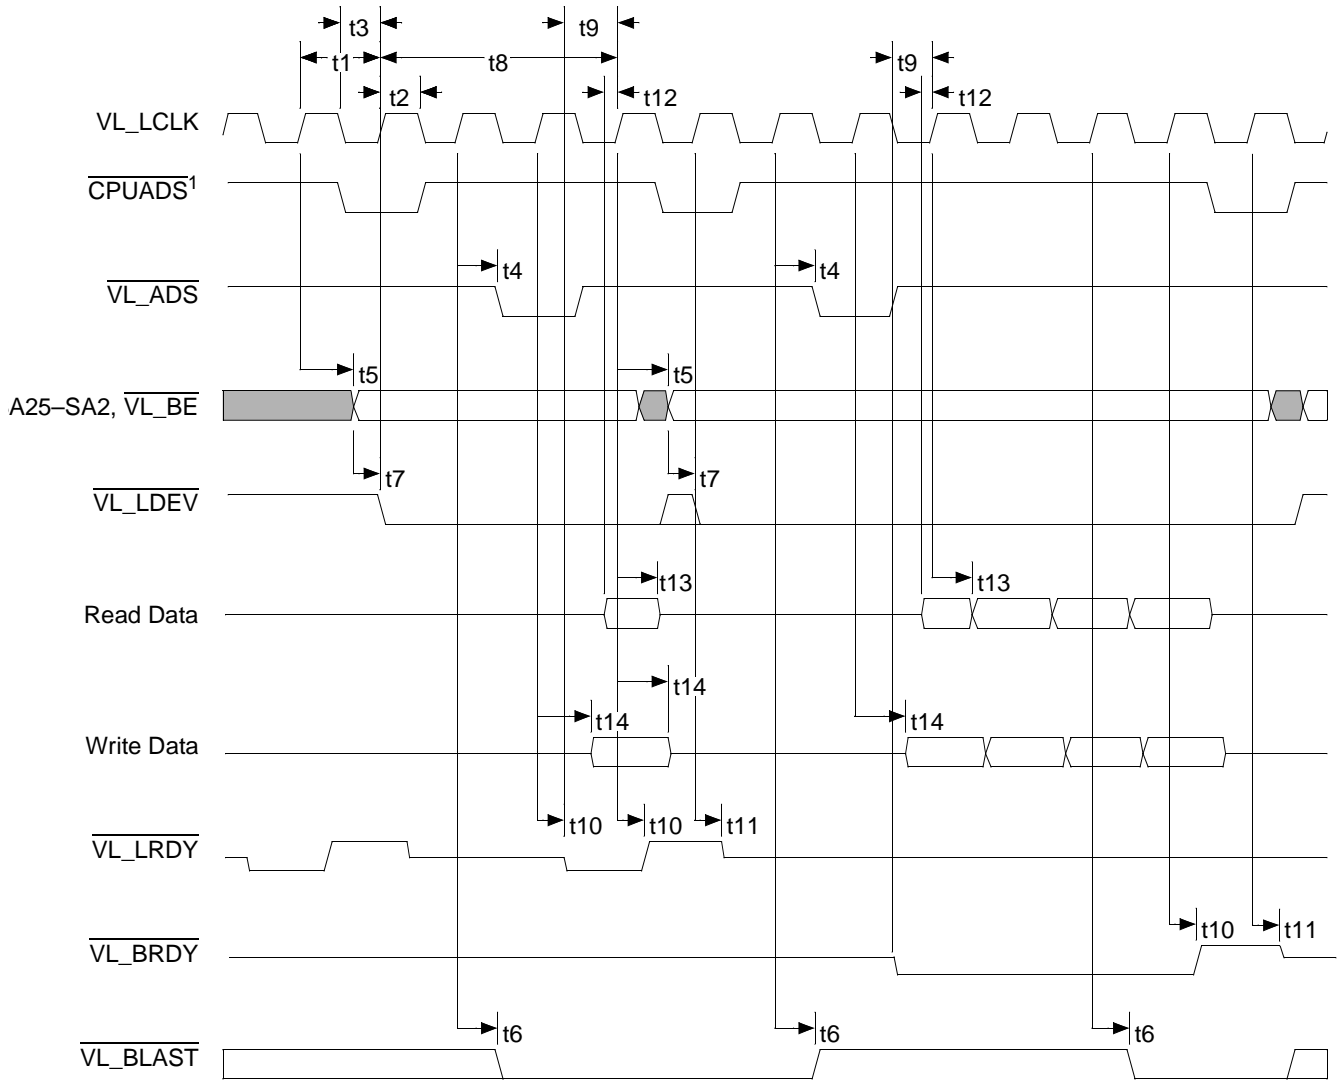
t3
t9
t1
t8
t9
t2
t12
t12
VL_LCLK
$\overline{\text{CPUADS}}^1$
t4
t4
$\overline{\text{VL\_ADS}}$
t5
t5
A25–SA2, $\overline{\text{VL\_BE}}$
t7
t7
$\overline{\text{VL\_LDEV}}$
t13
t13
Read Data
t14
t14
t14
Write Data
t10
t10
t11
$\overline{\text{VL\_LRDY}}$
t10
t11
$\overline{\text{VL\_BRDY}}$
t6
t6
t6
$\overline{\text{VL\_BLAST}}$